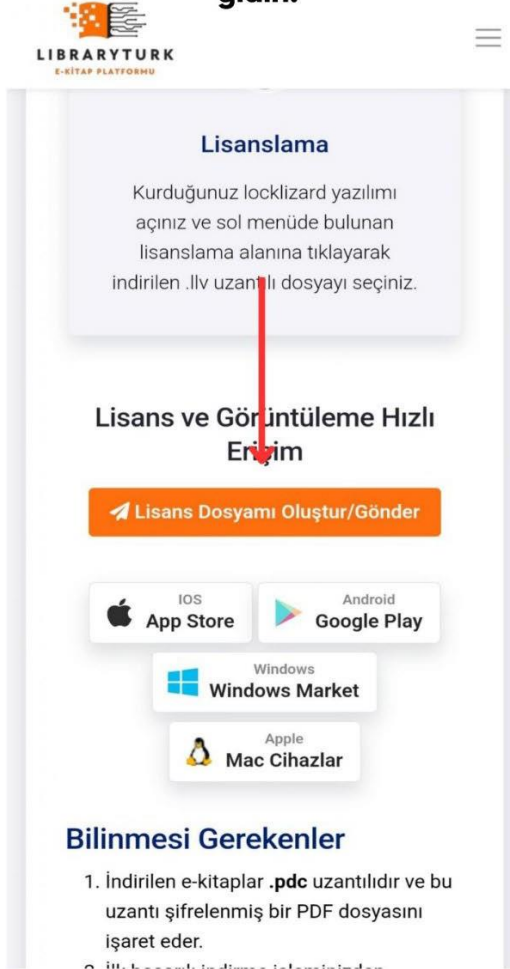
gidin.

LIBRARYTURK
E-KİTAP PLATFORMU

Lisanslama

Kurduğunuz locklizard yazılımı açınız ve sol menüde bulunan lisanslama alanına tıklayarak indirilen .llv uzantılı dosyayı seçiniz.

Lisans ve Görüntüleme Hızlı Erişim

Lisans Dosyamı Oluştur/Gönder

IOS
App Store

Android
Google Play

Windows
Windows Market

Apple
Mac Cihazlar

Bilinmesi Gerekenler

1. İndirilen e-kitaplar .pdc uzantılıdır ve bu uzantı şifrelenmiş bir PDF dosyasını işaret eder.

2. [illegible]